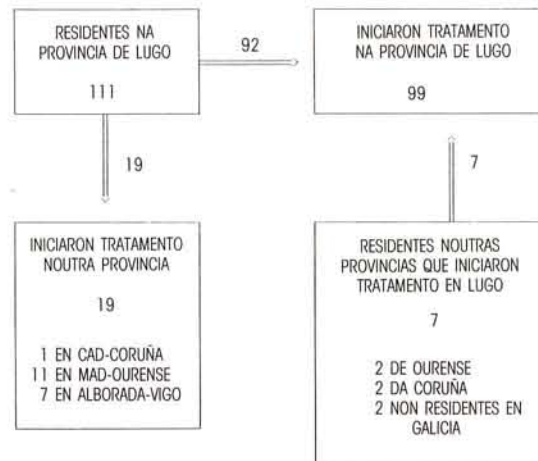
RESIDENTES NA PROVINCIA DE LUGO

111

92

INICIARON TRATAMENTO NA PROVINCIA DE LUGO

99

19

7

INICIARON TRATAMENTO NOUTRA PROVINCIA

19

1 EN CAD-CORUÑA
11 EN MAD-OURENSE
7 EN ALBORADA-VIGO

RESIDENTES NOUTRAS PROVINCIAS QUE INICIARON TRATAMENTO EN LUGO

7

2 DE OURENSE
2 DA CORUÑA
2 NON RESIDENTES EN GALICIA